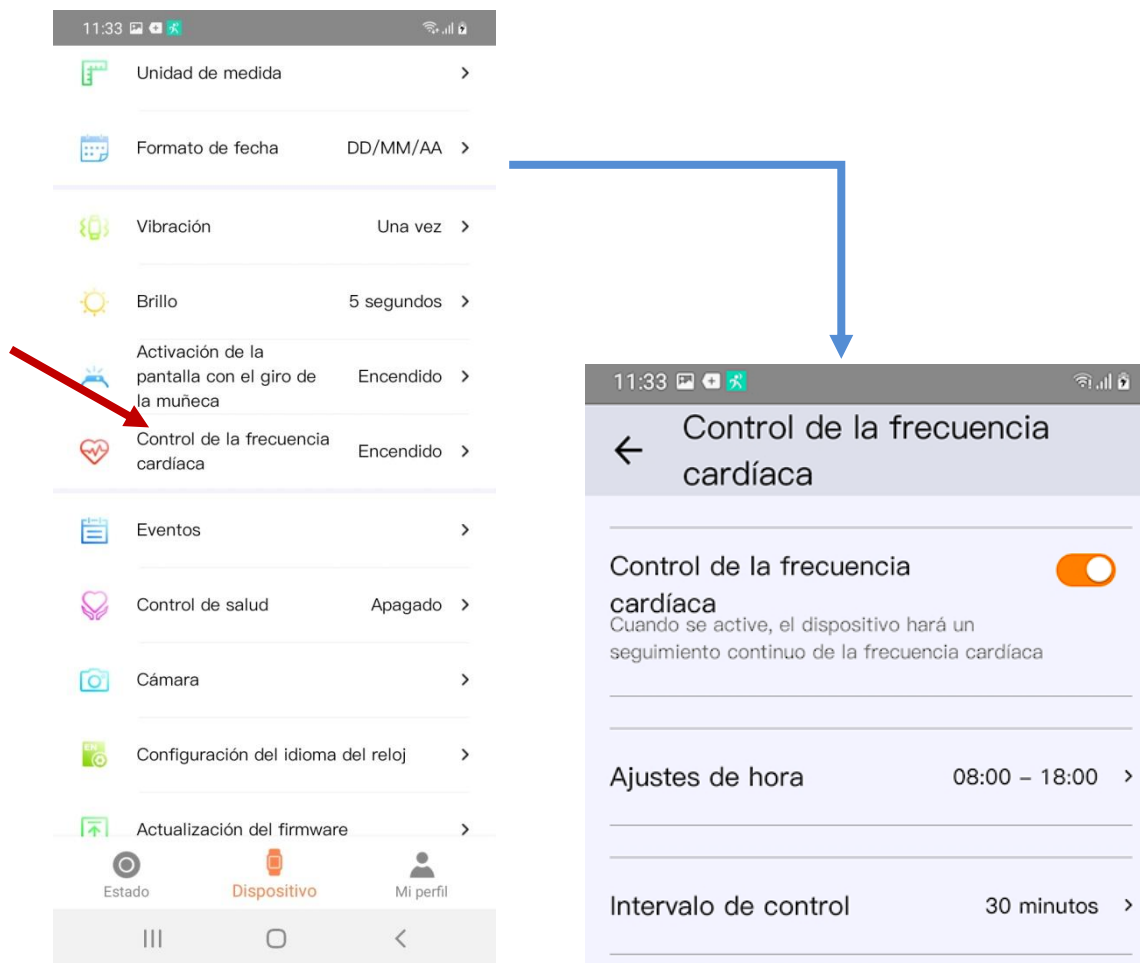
11:33

Unidad de medida >

Formato de fecha DD/MM/AA >

Vibración Una vez >

Brillo 5 segundos >

Activación de la pantalla con el giro de la muñeca Encendido >

Control de la frecuencia cardíaca Encendido >

Eventos >

Control de salud Apagado >

Cámara >

Configuración del idioma del reloj >

Actualización del firmware >

Estado Dispositivo Mi perfil

11:33

Control de la frecuencia cardíaca

Control de la frecuencia cardíaca

Cuando se active, el dispositivo hará un seguimiento continuo de la frecuencia cardíaca

Ajustes de hora 08:00 – 18:00 >

Intervalo de control 30 minutos >